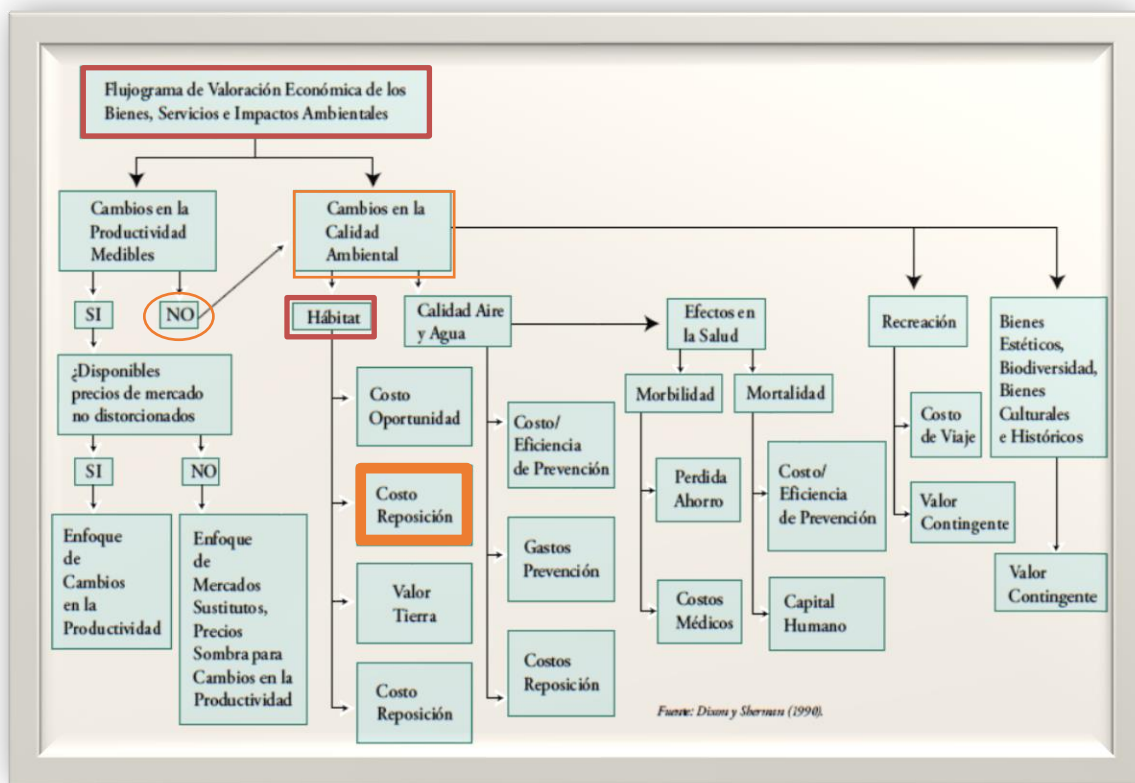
Flujograma de Valoración Económica de los Bienes, Servicios e Impactos Ambientales

Cambios en la Productividad Medibles

Cambios en la Calidad Ambiental

SI

NO

Hábitat

Calidad Aire y Agua

Efectos en la Salud

Recreación

Bienes Estéticos, Biodiversidad, Bienes Culturales e Históricos

¿Disponibles precios de mercado no distorcionados

Costo Oportunidad

Costo/ Eficiencia de Prevención

Morbilidad

Mortalidad

Costo de Viaje

SI

NO

Costo Reposición

Perdida Ahorro

Costo/ Eficiencia de Prevención

Valor Contingente

Enfoque de Cambios en la Productividad

Enfoque de Mercados Sustitutos, Precios Sombra para Cambios en la Productividad

Gastos Prevención

Valor Contingente

Valor Tierra

Costos Médicos

Capital Humano

Costo Reposición

Costos Reposición

Fuente: Dixon y Sherman (1990).